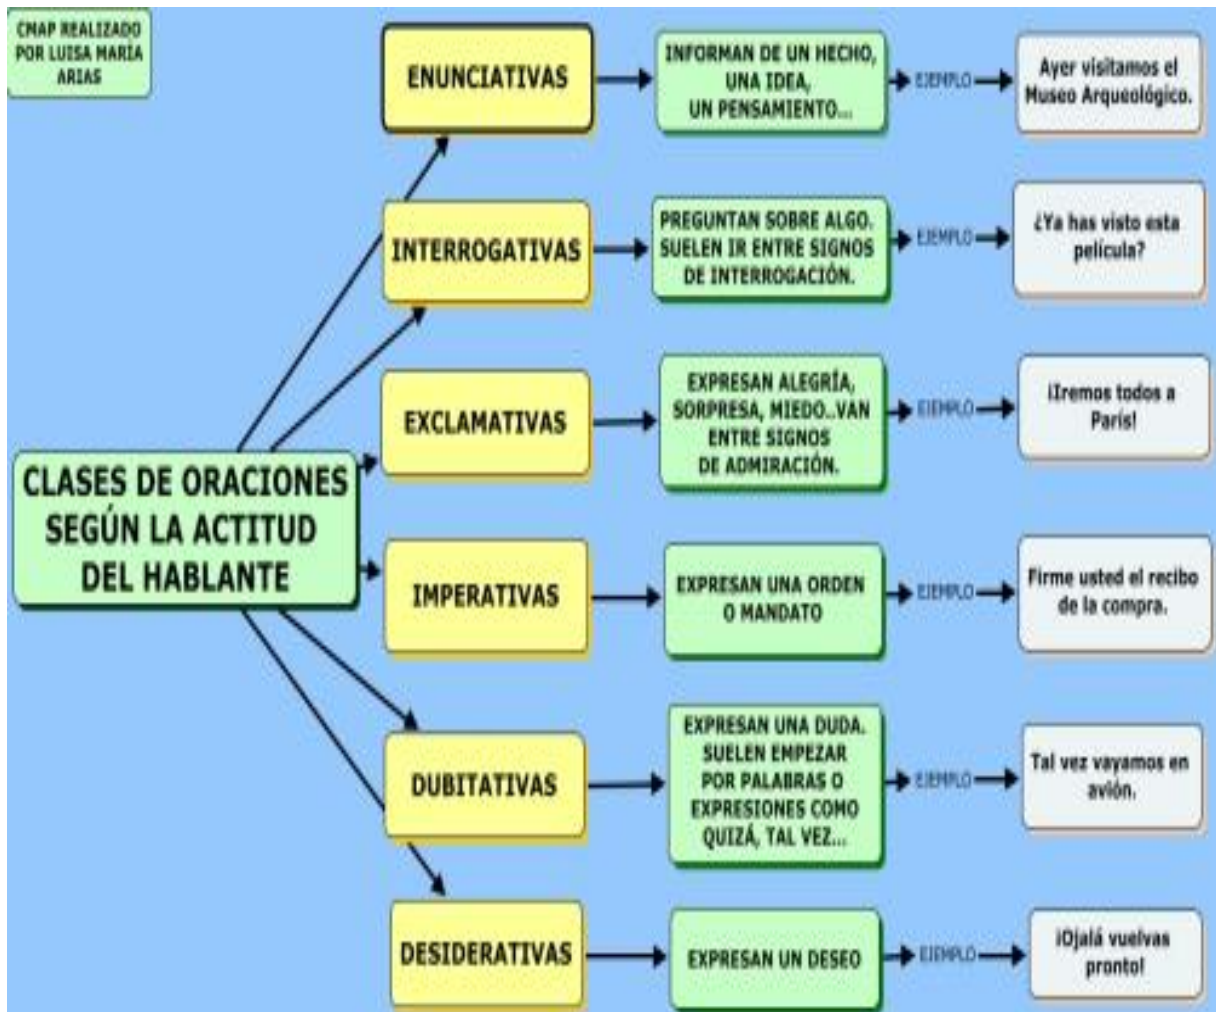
CMAP REALIZADO POR LUISA MARÍA ARIAS

CLASES DE ORACIONES SEGÚN LA ACTITUD DEL HABLANTE

ENUNCIATIVAS
INFORMAN DE UN HECHO, UNA IDEA, UN PENSAMIENTO...
EJEMPLO
Ayer visitamos el Museo Arqueológico.

INTERROGATIVAS
PREGUNTAN SOBRE ALGO. SUELEN IR ENTRE SIGNOS DE INTERROGACIÓN.
EJEMPLO
¿Ya has visto esta película?

EXCLAMATIVAS
EXPRESAN ALEGRÍA, SORPRESA, MIEDO..VAN ENTRE SIGNOS DE ADMIRACIÓN.
EJEMPLO
¡Iremos todos a París!

IMPERATIVAS
EXPRESAN UNA ORDEN O MANDATO
EJEMPLO
Firme usted el recibo de la compra.

DUBITATIVAS
EXPRESAN UNA DUDA. SUELEN EMPEZAR POR PALABRAS O EXPRESIONES COMO QUIZÁ, TAL VEZ...
EJEMPLO
Tal vez vayamos en avión.

DESIDERATIVAS
EXPRESAN UN DESEO
EJEMPLO
¡Ojalá vuelvas pronto!